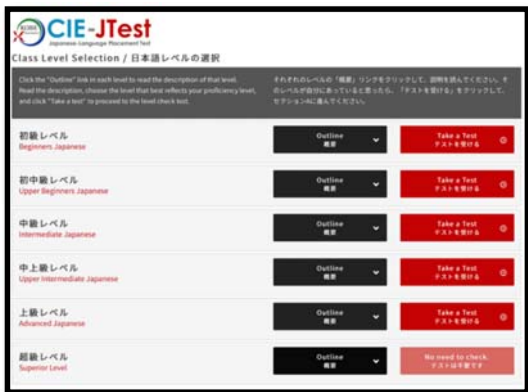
CIE-JTest
Japanese Language Placement Test

Class Level Selection / 日本語レベルの選択

Click the "Outline" link in each level to read the description of that level. Read the description, choose the level that best reflects your proficiency level, and click "Take a test" to proceed to the level check test.

それぞれのレベルの「概要」リンクをクリックして、説明を読んでください。そのレベルが自分にあっていると思ったら、「テストを受ける」をクリックして、セクションに進んでください。

初級レベル
Beginners Japanese
Outline
概要
Take a Test
テストを受ける

初中級レベル
Upper Beginners Japanese
Outline
概要
Take a Test
テストを受ける

中級レベル
Intermediate Japanese
Outline
概要
Take a Test
テストを受ける

中上級レベル
Upper Intermediate Japanese
Outline
概要
Take a Test
テストを受ける

上級レベル
Advanced Japanese
Outline
概要
Take a Test
テストを受ける

超級レベル
Superior Level
Outline
概要
No need to check.
テストは不要です